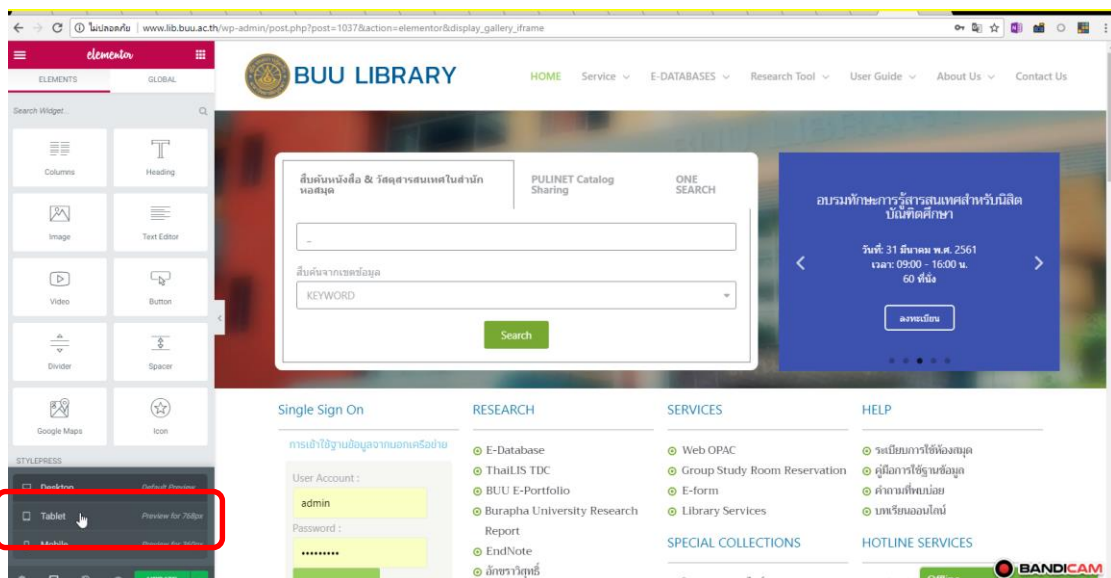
ไม่ปลอดภัย | www.lib.buu.ac.th/wp-admin/post.php?post=1037&action=elementor&display_gallery_iframe

elementor

ELEMENTS GLOBAL

Search Widget...

Columns Heading

Image Text Editor

Video Button

Divider Spacer

Google Maps Icon

STYLEPRESS

Desktop Default Preview

Tablet Preview for 768px

Mobile Preview for 360px

UPDATE

BUU LIBRARY

HOME Service E-DATABASES Research Tool User Guide About Us Contact Us

สืบค้นหนังสือ & วัสดุสารสนเทศในสำนักหอสมุด

PULINET Catalog Sharing

ONE SEARCH

สืบค้นจากเขตข้อมูล

KEYWORD

Search

อบรมทักษะการรู้สารสนเทศสำหรับนิสิตบัณฑิตศึกษา

วันที่: 31 มีนาคม พ.ศ. 2561
เวลา: 09:00 - 16:00 น.
60 ที่นั่ง

ลงทะเบียน

Single Sign On

การเข้าใช้ฐานข้อมูลจากนอกเครือข่าย

User Account :

admin

Password :

•••••••••

RESEARCH

E-Database
ThaiLIS TDC
BUU E-Portfolio
Burapha University Research Report
EndNote
อักขราวิสุทธิ์

SERVICES

Web OPAC
Group Study Room Reservation
E-form
Library Services

SPECIAL COLLECTIONS

HELP

ระเบียบการใช้ห้องสมุด
คู่มือการใช้ฐานข้อมูล
คำถามที่พบบ่อย
บทเรียนออนไลน์

HOTLINE SERVICES

BANDICAM